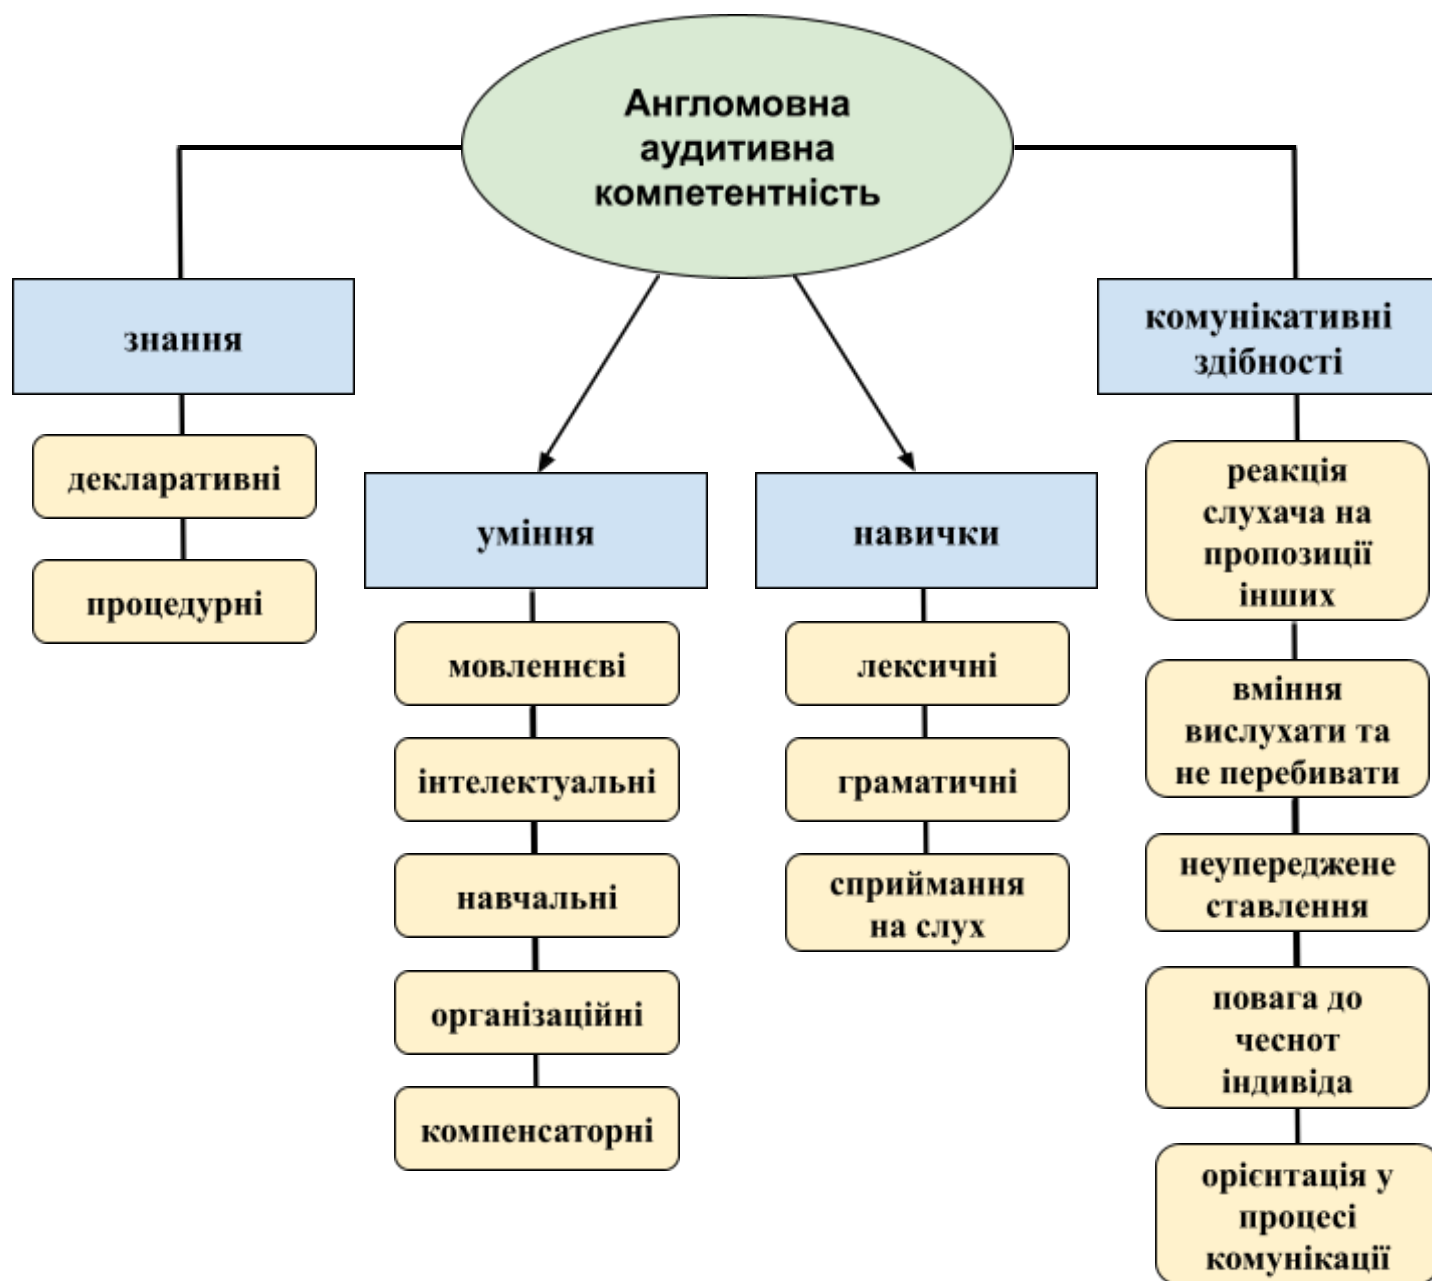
Англомовна аудитивна компетентність

знання

декларативні

процедурні

уміння

мовленнєві

інтелектуальні

навчальні

організаційні

компенсаторні

навички

лексичні

граматичні

сприймання на слух

комунікативні здібності

реакція слухача на пропозиції інших

вміння вислухати та не перебивати

неупереджене ставлення

повага до чеснот індивіда

орієнтація у процесі комунікації